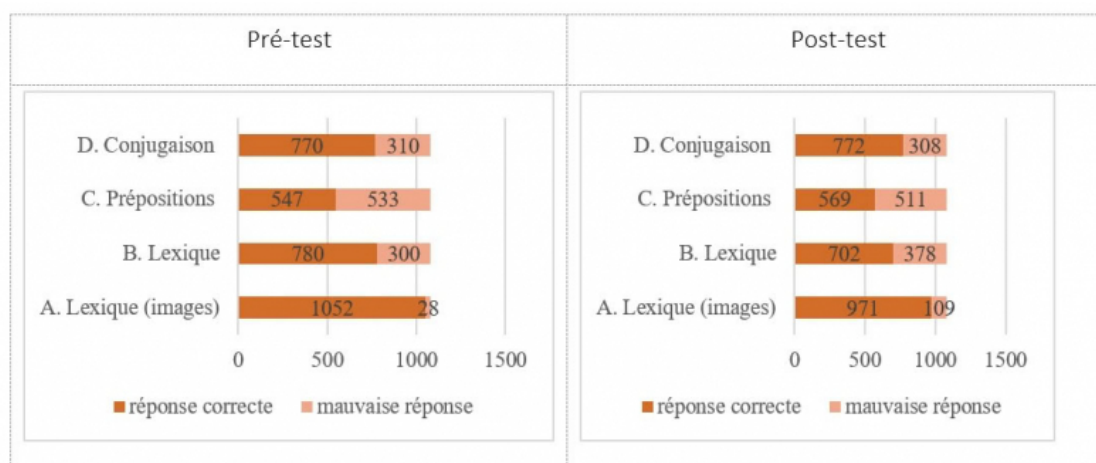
| Pré-test | Post-test |
|---|---|

Pré-test

D. Conjugaison 770 310
C. Prépositions 547 533
B. Lexique 780 300
A. Lexique (images) 1052 28

0 500 1000 1500

réponse correcte mauvaise réponse

Post-test

D. Conjugaison 772 308
C. Prépositions 569 511
B. Lexique 702 378
A. Lexique (images) 971 109

0 500 1000 1500

réponse correcte mauvaise réponse